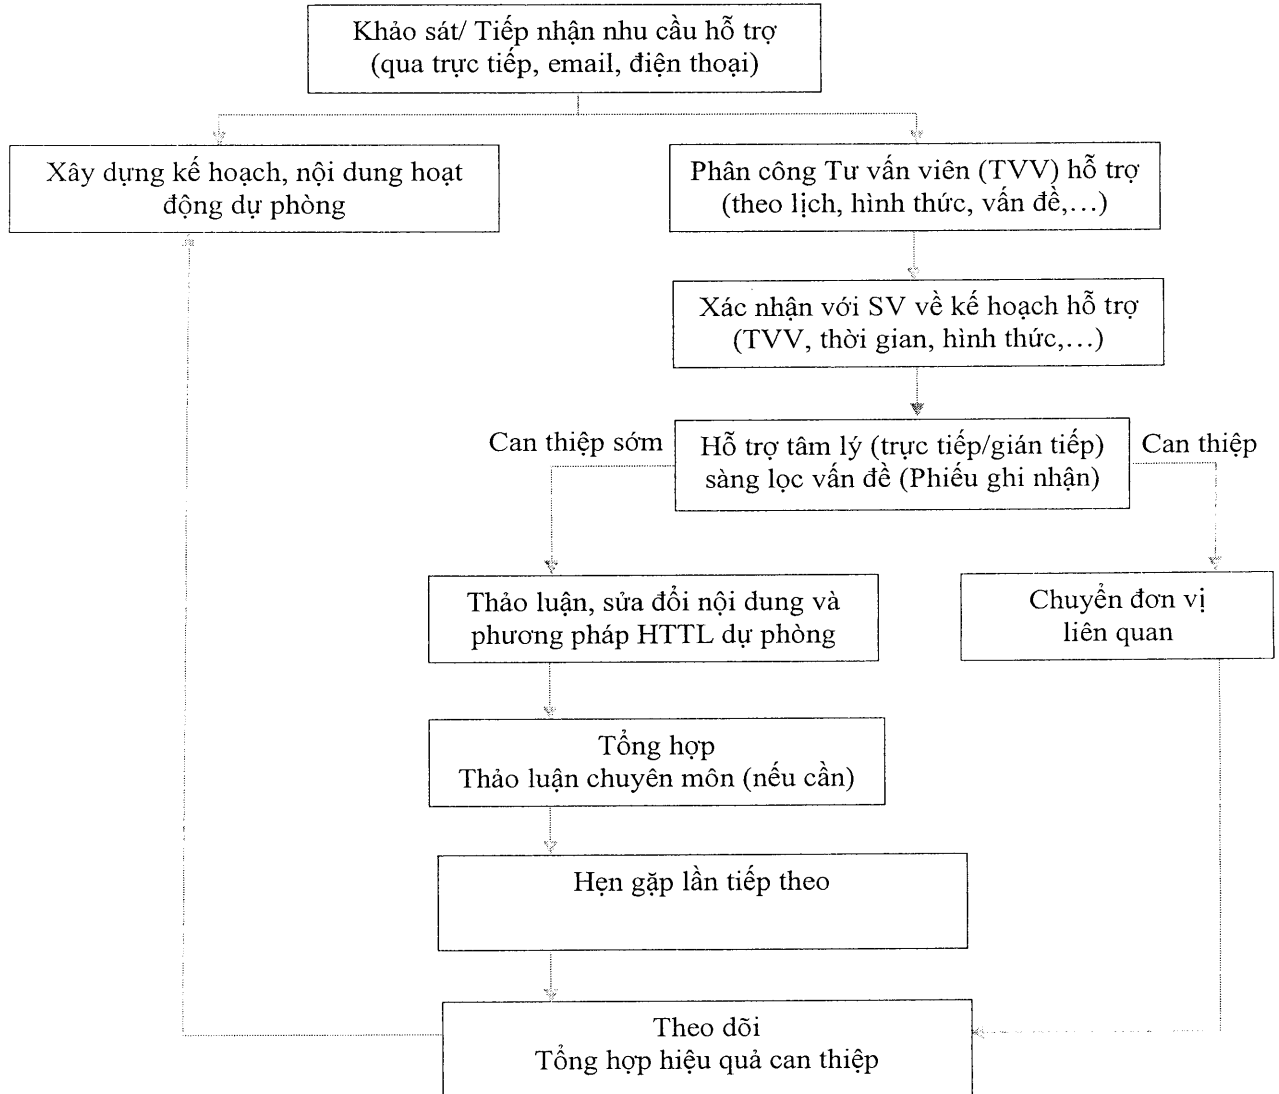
Khảo sát/ Tiếp nhận nhu cầu hỗ trợ (qua trực tiếp, email, điện thoại)

Xây dựng kế hoạch, nội dung hoạt động dự phòng

Phân công Tư vấn viên (TVV) hỗ trợ (theo lịch, hình thức, vấn đề,...)

Xác nhận với SV về kế hoạch hỗ trợ (TVV, thời gian, hình thức,...)

Can thiệp sớm

Hỗ trợ tâm lý (trực tiếp/gián tiếp) sàng lọc vấn đề (Phiếu ghi nhận)

Can thiệp

Thảo luận, sửa đổi nội dung và phương pháp HTTL dự phòng

Chuyển đơn vị liên quan

Tổng hợp
Thảo luận chuyên môn (nếu cần)

Hẹn gặp lần tiếp theo

Theo dõi
Tổng hợp hiệu quả can thiệp